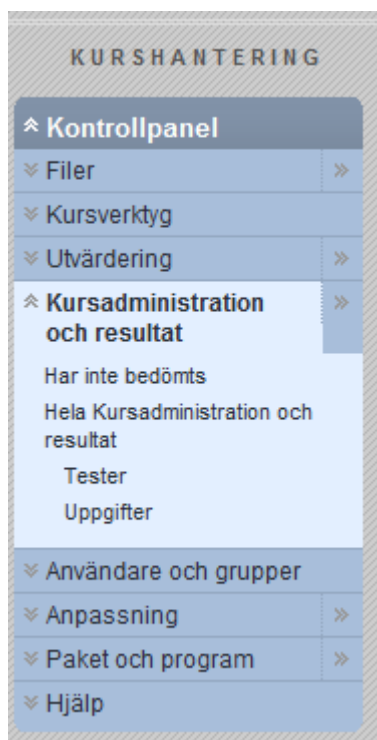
KURSHANTERING

Kontrollpanel

Filer

Kursverktyg

Utvärdering

Kursadministration och resultat

Har inte bedömts

Hela Kursadministration och resultat

Tester

Uppgifter

Användare och grupper

Anpassning

Paket och program

Hjälp